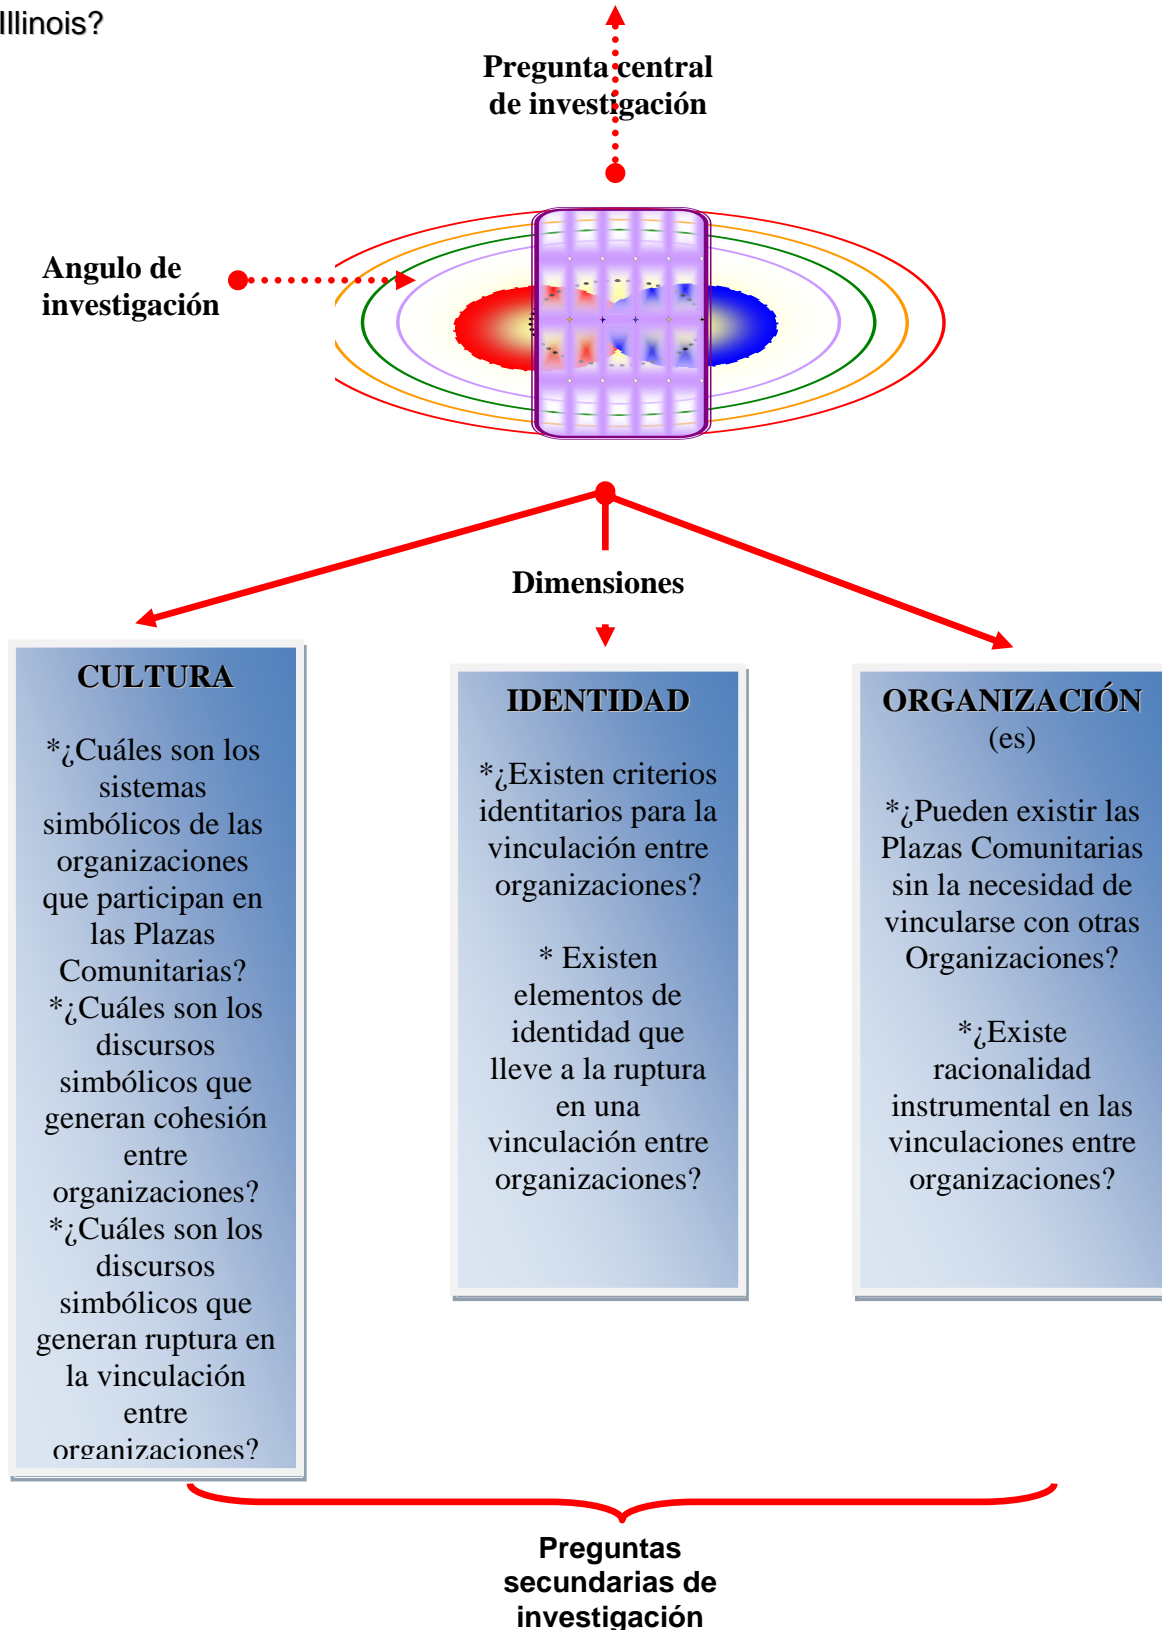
Illinois?

Pregunta central de investigación

Angulo de investigación

Dimensiones

CULTURA

*¿Cuáles son los sistemas simbólicos de las organizaciones que participan en las Plazas Comunitarias?
*¿Cuáles son los discursos simbólicos que generan cohesión entre organizaciones?
*¿Cuáles son los discursos simbólicos que generan ruptura en la vinculación entre organizaciones?

IDENTIDAD

*¿Existen criterios identitarios para la vinculación entre organizaciones?

* Existen elementos de identidad que lleve a la ruptura en una vinculación entre organizaciones?

ORGANIZACIÓN (es)

*¿Pueden existir las Plazas Comunitarias sin la necesidad de vincularse con otras Organizaciones?

*¿Existe racionalidad instrumental en las vinculaciones entre organizaciones?

Preguntas secundarias de investigación